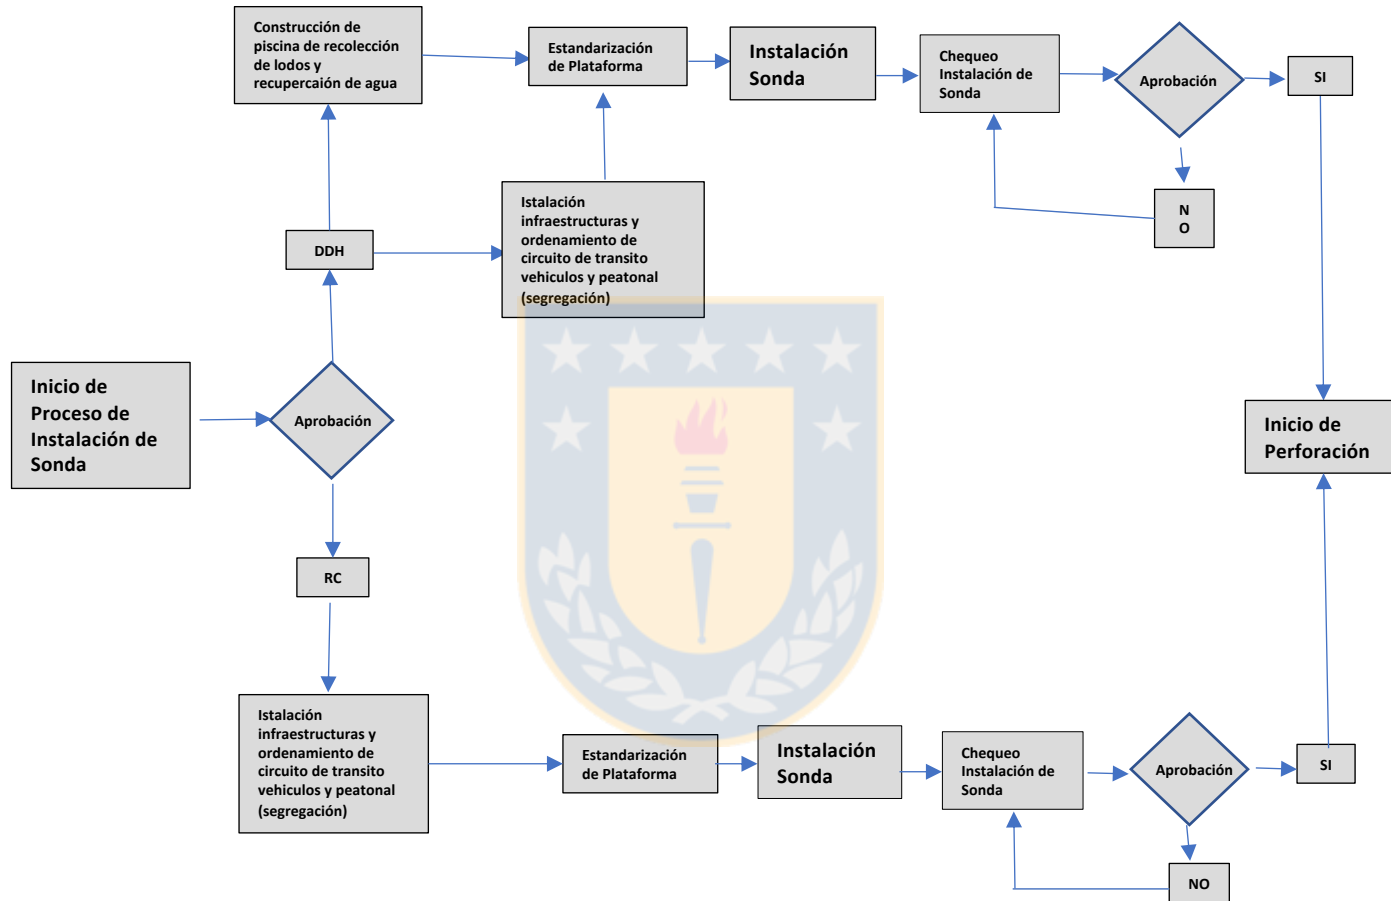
Inicio de Proceso de Instalación de Sonda

Aprobación

DDH

Construcción de piscina de recolección de lodos y recupercaión de agua

Istalación infraestructuras y ordenamiento de circuito de transito vehiculos y peatonal (segregación)

Estandarización de Plataforma

Instalación Sonda

Chequeo Instalación de Sonda

Aprobación

N O

SI

Inicio de Perforación

RC

Istalación infraestructuras y ordenamiento de circuito de transito vehiculos y peatonal (segregación)

Estandarización de Plataforma

Instalación Sonda

Chequeo Instalación de Sonda

Aprobación

NO

SI